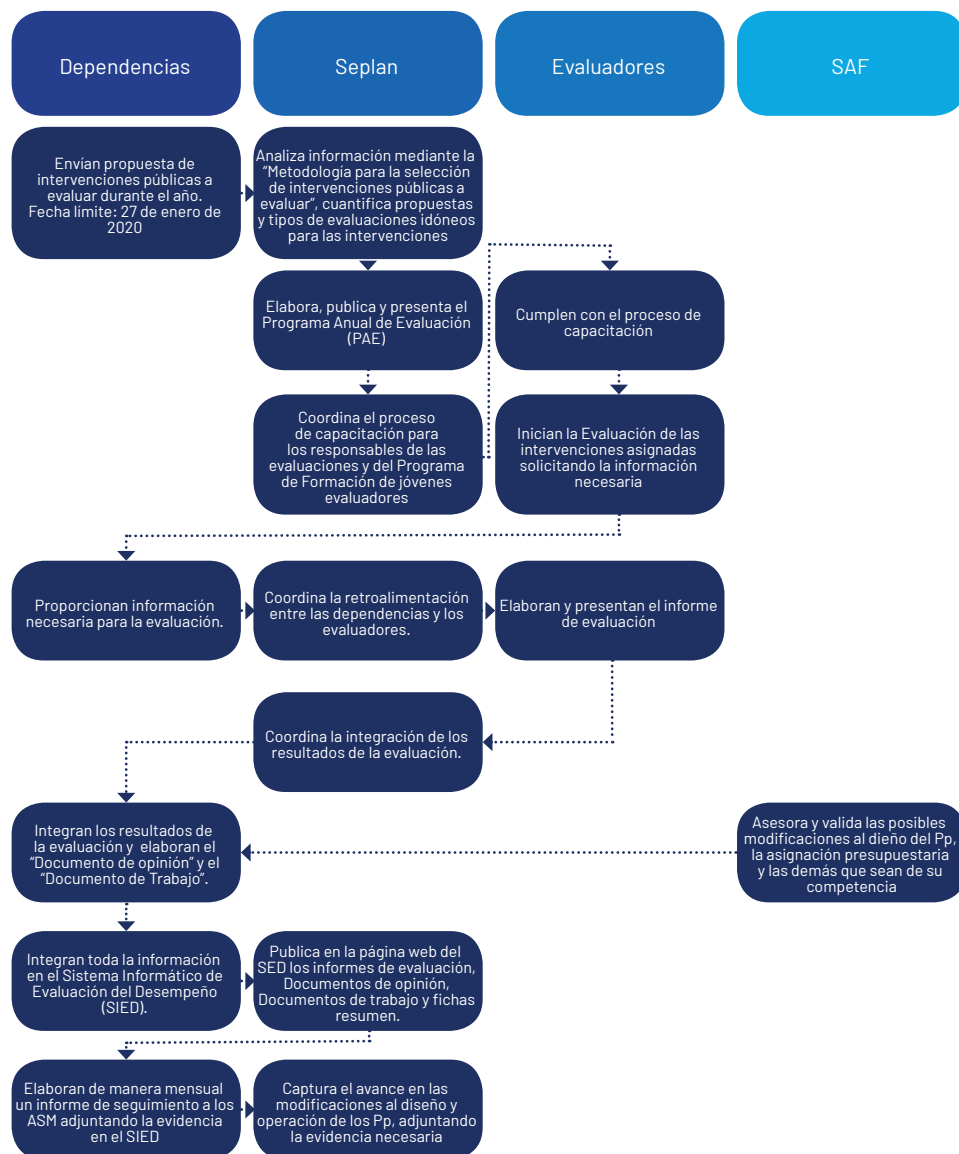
Dependencias

Seplan

Evaluadores

SAF

Envían propuesta de intervenciones públicas a evaluar durante el año. Fecha límite: 27 de enero de 2020

Analiza información mediante la "Metodología para la selección de intervenciones públicas a evaluar", cuantifica propuestas y tipos de evaluaciones idóneos para las intervenciones

Elabora, publica y presenta el Programa Anual de Evaluación (PAE)

Cumplen con el proceso de capacitación

Coordina el proceso de capacitación para los responsables de las evaluaciones y del Programa de Formación de jóvenes evaluadores

Inician la Evaluación de las intervenciones asignadas solicitando la información necesaria

Proporcionan información necesaria para la evaluación.

Coordina la retroalimentación entre las dependencias y los evaluadores.

Elaboran y presentan el informe de evaluación

Coordina la integración de los resultados de la evaluación.

Integran los resultados de la evaluación y elaboran el "Documento de opinión" y el "Documento de Trabajo".

Asesora y valida las posibles modificaciones al dieño del Pp, la asignación presupuestaria y las demás que sean de su competencia

Integran toda la información en el Sistema Informático de Evaluación del Desempeño (SIED).

Publica en la página web del SED los informes de evaluación, Documentos de opinión, Documentos de trabajo y fichas resumen.

Elaboran de manera mensual un informe de seguimiento a los ASM adjuntando la evidencia en el SIED

Captura el avance en las modificaciones al diseño y operación de los Pp, adjuntando la evidencia necesaria